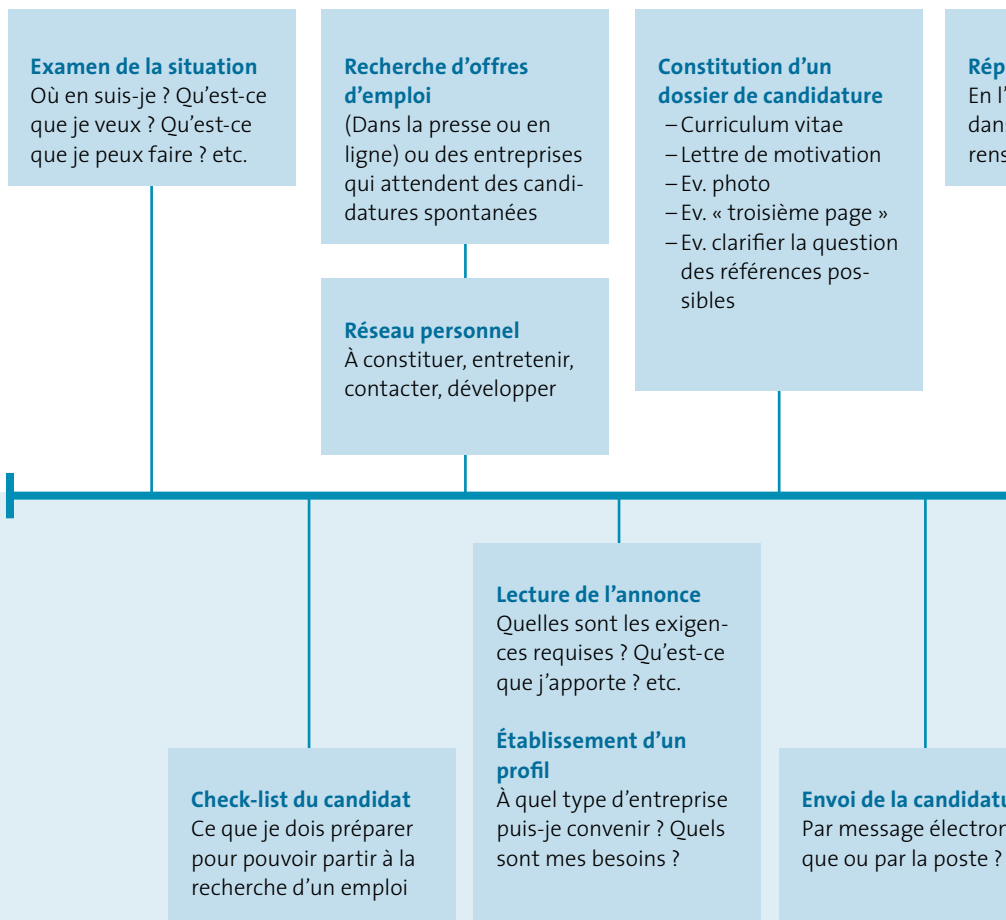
**Examen de la situation**
Où en suis-je ? Qu'est-ce que je veux ? Qu'est-ce que je peux faire ? etc.

**Recherche d'offres d'emploi**
(Dans la presse ou en ligne) ou des entreprises qui attendent des candidatures spontanées

**Réseau personnel**
À constituer, entretenir, contacter, développer

**Constitution d'un dossier de candidature**
– Curriculum vitae
– Lettre de motivation
– Ev. photo
– Ev. « troisième page »
– Ev. clarifier la question des références possibles

**Rép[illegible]**
En l'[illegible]
dan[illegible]
rens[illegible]

**Check-list du candidat**
Ce que je dois préparer pour pouvoir partir à la recherche d'un emploi

**Lecture de l'annonce**
Quelles sont les exigences requises ? Qu'est-ce que j'apporte ? etc.

**Établissement d'un profil**
À quel type d'entreprise puis-je convenir ? Quels sont mes besoins ?

**Envoi de la candidatu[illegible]**
Par message électron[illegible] que ou par la poste ?